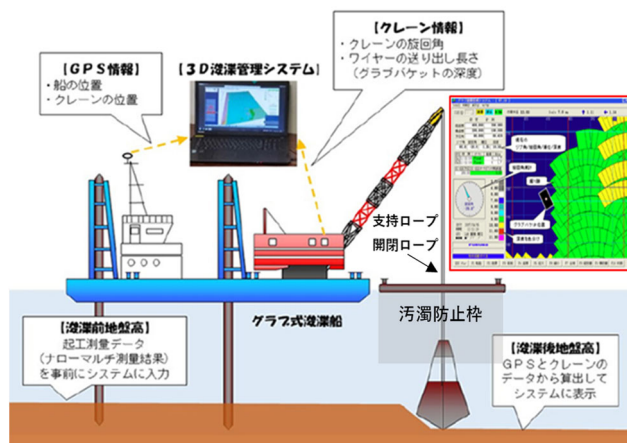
【GPS情報】
・船の位置
・クレーンの位置

【3D浚渫管理システム】

【クレーン情報】
・クレーンの旋回角
・ワイヤーの送り出し長さ
（グラブバケットの深度）

支持ロープ
開閉ロープ

汚濁防止枠

グラブ式浚渫船

【浚渫前地盤高】
起工測量データ
（ナローマルチ測量結果）
を事前にシステムに入力

【浚渫後地盤高】
GPSとクレーンの
データから算出して
システムに表示